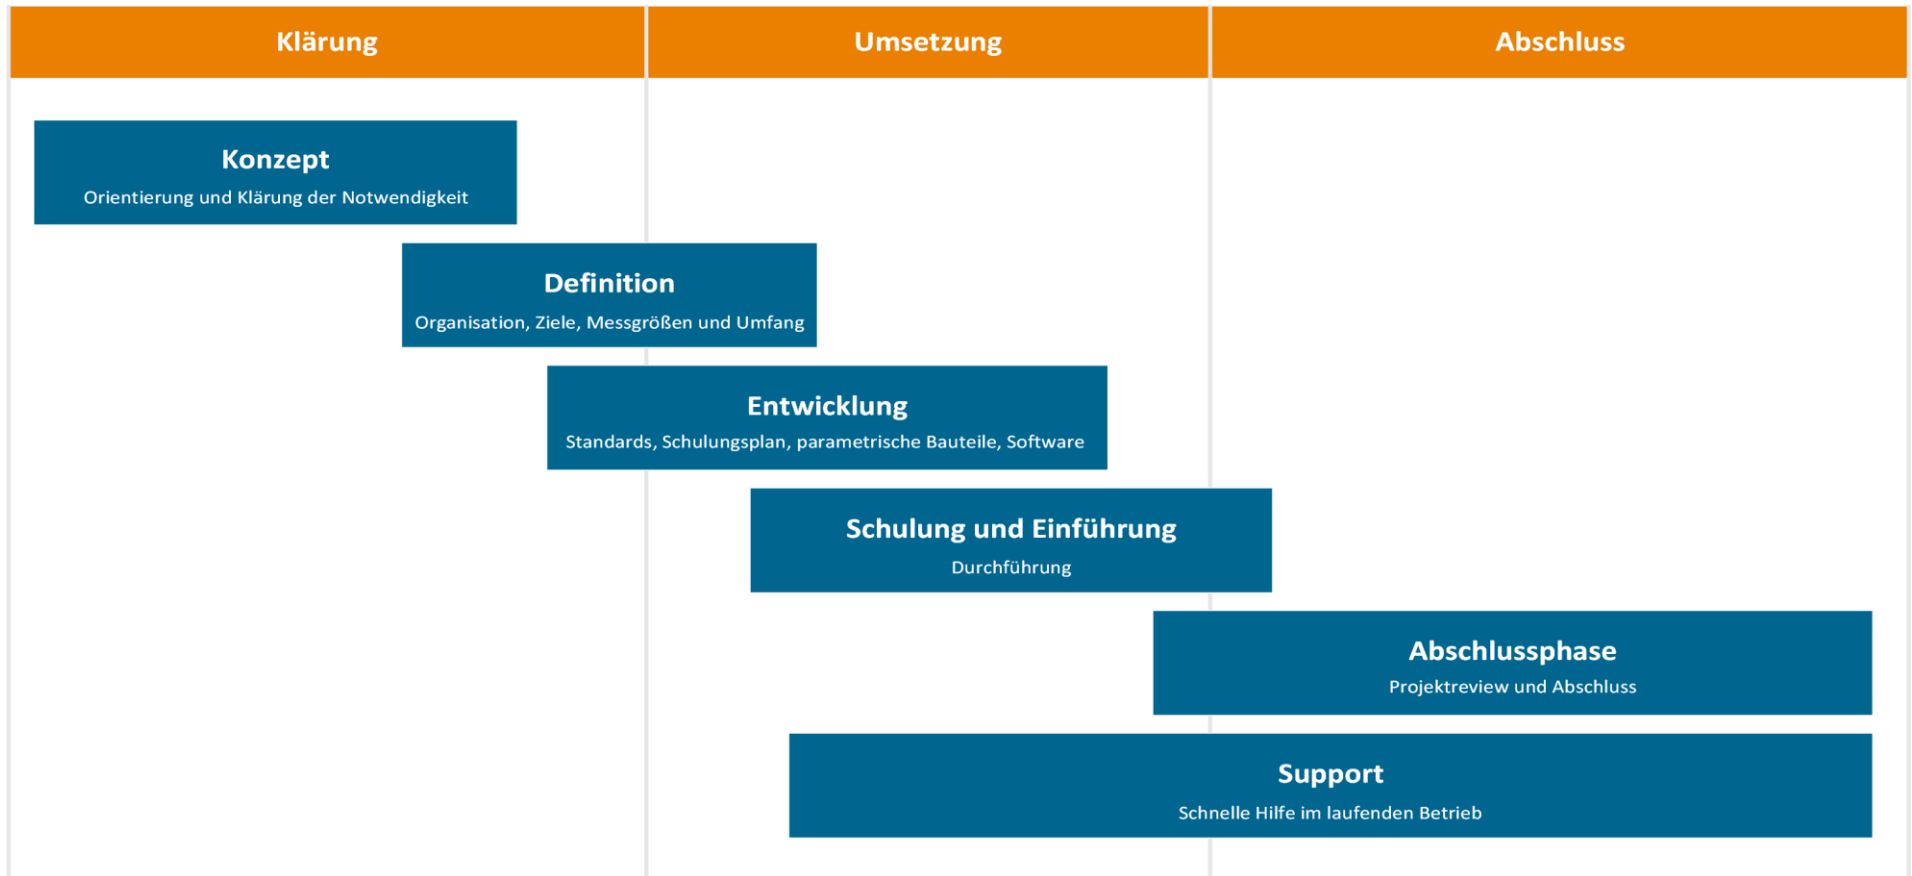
Klärung

Umsetzung

Abschluss

Konzept
Orientierung und Klärung der Notwendigkeit

Definition
Organisation, Ziele, Messgrößen und Umfang

Entwicklung
Standards, Schulungsplan, parametrische Bauteile, Software

Schulung und Einführung
Durchführung

Abschlussphase
Projektreview und Abschluss

Support
Schnelle Hilfe im laufenden Betrieb